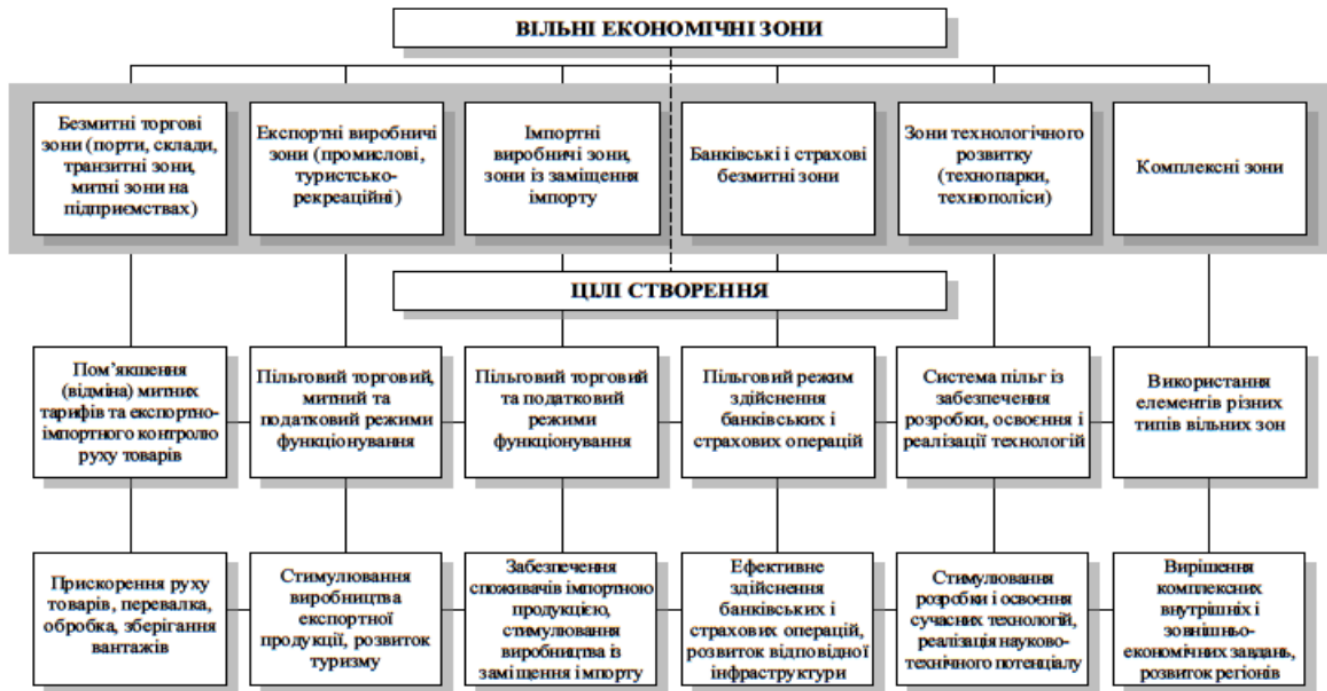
ВІЛЬНІ ЕКОНОМІЧНІ ЗОНИ

Безмитні торгові зони (порти, склади, транзитні зони, митні зони на підприємствах)

Експортні виробничі зони (промислові, туристсько-рекреаційні)

Імпортні виробничі зони, зони із заміщення імпорту

Банківські і страхові безмитні зони

Зони технологічного розвитку (технопарки, технополіси)

Комплексні зони

ЦІЛІ СТВОРЕННЯ

Пом'якшення (відміна) митних тарифів та експортно-імпортного контролю руху товарів

Пільговий торговий, митний та податковий режими функціонування

Пільговий торговий та податковий режими функціонування

Пільговий режим здійснення банківських і страхових операцій

Система пільг із забезпечення розробки, освоєння і реалізації технологій

Використання елементів різних типів вільних зон

Прискорення руху товарів, перевалка, обробка, зберігання вантажів

Стимулювання виробництва експортної продукції, розвиток туризму

Забезпечення споживачів імпортною продукцією, стимулювання виробництва із заміщення імпорту

Ефективне здійснення банківських і страхових операцій, розвиток відповідної інфраструктури

Стимулювання розробки і освоєння сучасних технологій, реалізація науково-технічного потенціалу

Вирішення комплексних внутрішніх і зовнішньо-економічних завдань, розвиток регіонів